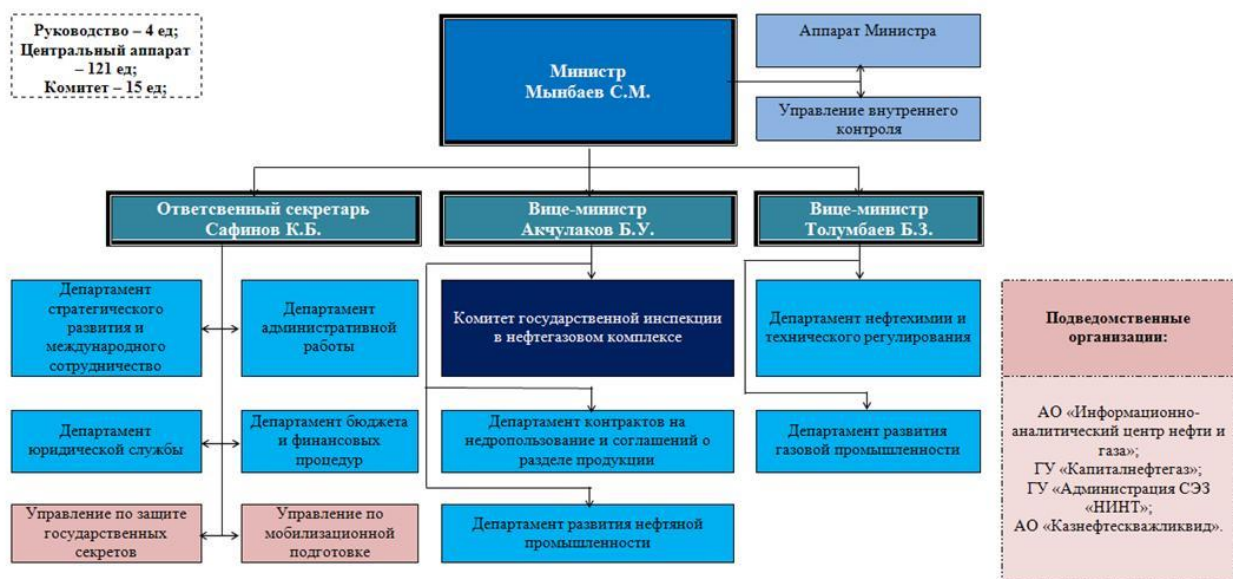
Руководство – 4 ед;
Центральный аппарат – 121 ед;
Комитет – 15 ед;

Министр
Мынбаев С.М.

Аппарат Министра

Управление внутреннего контроля

Ответсвенный секретарь
Сафинов К.Б.

Вице-министр
Акчулаков Б.У.

Вице-министр
Толумбаев Б.З.

Департамент стратегического развития и международного сотрудничество

Департамент административной работы

Комитет государственной инспекции в нефтегазовом комплексе

Департамент нефтехимии и технического регулирования

Подведомственные организации:

Департамент юридической службы

Департамент бюджета и финансовых процедур

Департамент контрактов на недропользование и соглашений о разделе продукции

Департамент развития газовой промышленности

АО «Информационно-аналитический центр нефти и газа»;
ГУ «Капиталнефтегаз»;
ГУ «Администрация СЭЗ «НИНТ»;
АО «Казнефтескважликвид».

Управление по защите государственных секретов

Управление по мобилизационной подготовке

Департамент развития нефтяной промышленности